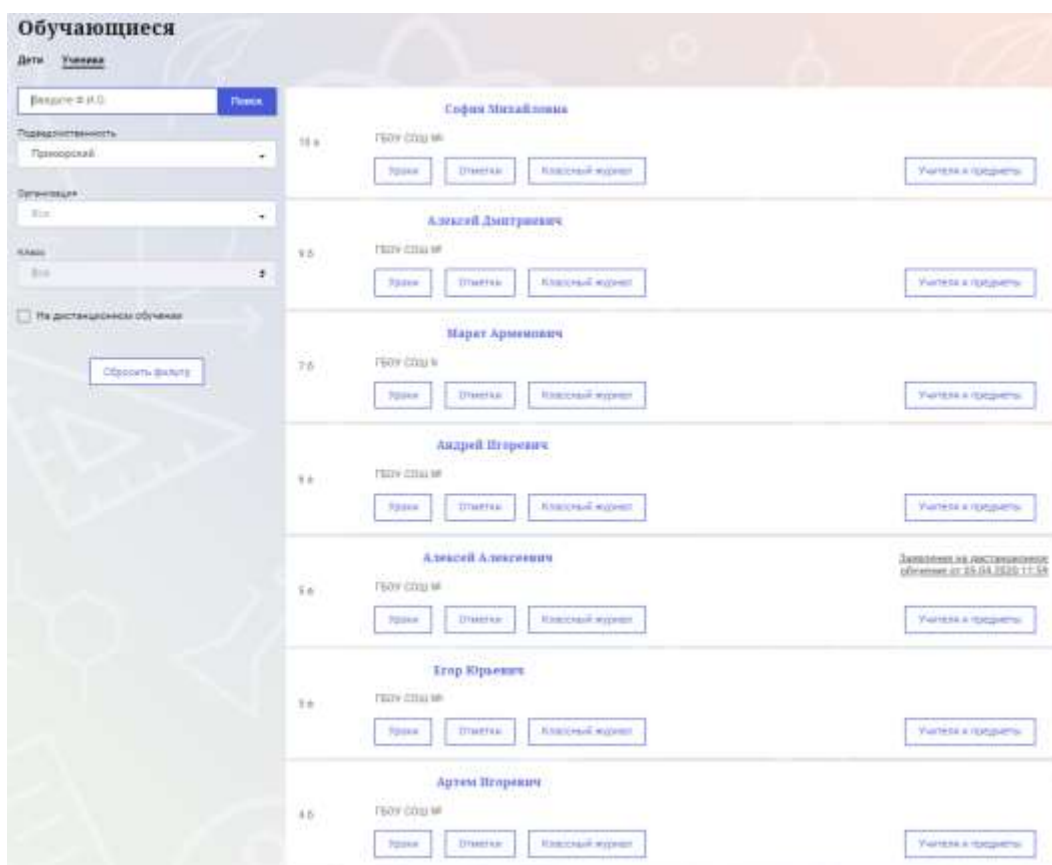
Обучающиеся

Дети Ученики

Введите Ф.И.О. Поиск

Подведомственность
Приморский

Организация
Все

Класс
Все

На дистанционном обучении

Сбросить фильтр

10 а
София Михайловна
ГБОУ СОШ №
Уроки Отметки Классный журнал Учителя и предметы

9 б
Алексей Дмитриевич
ГБОУ СОШ №
Уроки Отметки Классный журнал Учителя и предметы

7 б
Марат Арменович
ГБОУ СОШ №
Уроки Отметки Классный журнал Учителя и предметы

5 е
Андрей Игоревич
ГБОУ СОШ №
Уроки Отметки Классный журнал Учителя и предметы

5 в
Алексей Алексеевич
ГБОУ СОШ №
Уроки Отметки Классный журнал Учителя и предметы
Заявление на дистанционное обучение от 05.04.2020 11:59

5 е
Егор Юрьевич
ГБОУ СОШ №
Уроки Отметки Классный журнал Учителя и предметы

4 б
Артем Игоревич
ГБОУ СОШ №
Уроки Отметки Классный журнал Учителя и предметы